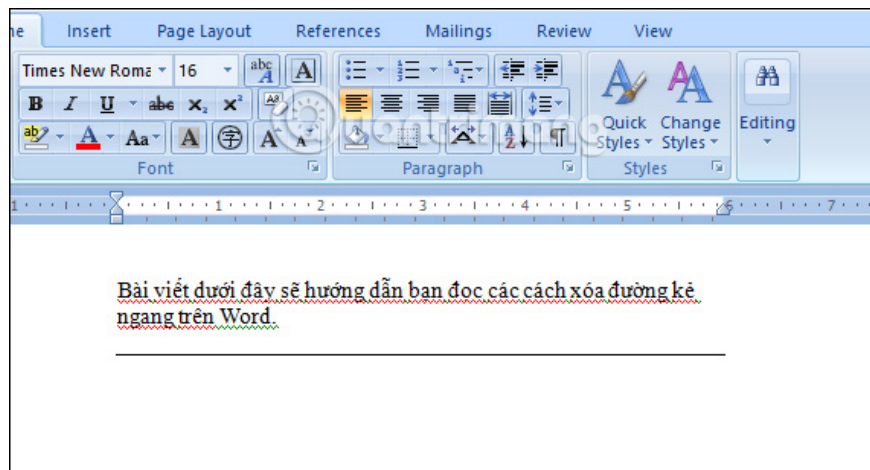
ne Insert Page Layout References Mailings Review View

Times New Roma 16

B I U abe $x_2$ $x^2$

A Aa A A A

Font

Paragraph

Quick Styles Change Styles

Styles

Editing

1 2 3 4 5 6 7

Bài viết dưới đây sẽ hướng dẫn bạn đọc các cách xóa đường kẻ ngang trên Word.